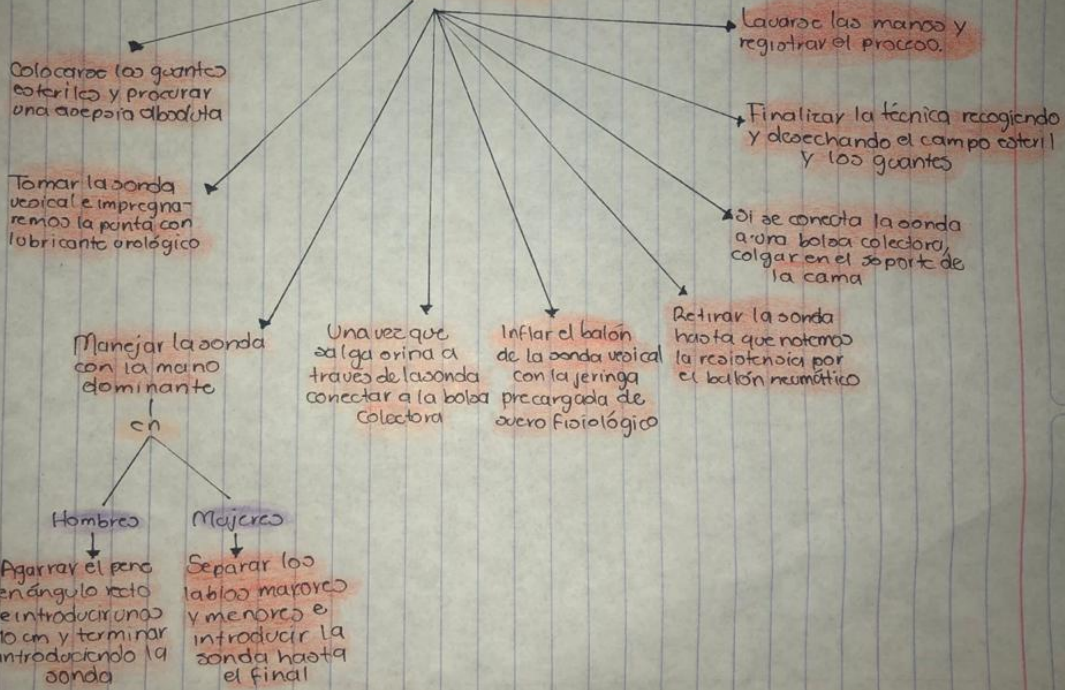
Colocarse los guantes esteriles y procurar una asepsia absoluta

Tomar la sonda vesical e impregnaremos la punta con lubricante urológico

Manejar la sonda con la mano dominante

en

Hombres

Agarrar el pene en ángulo recto e introducir unos 10 cm y terminar introduciendo la sonda

Mujeres

Separar los labios mayores y menores e introducir la sonda hasta el final

Una vez que salga orina a través de la sonda conectar a la bolsa colectora

Inflar el balón de la sonda vesical con la jeringa precargada de suero fisiológico

Retirar la sonda hasta que notemos la resistencia por el balón neumático

Si se conecta la sonda a una bolsa colectora, colgar en el soporte de la cama

Finalizar la técnica recogiendo y desechando el campo esteril y los guantes

Lavarse las manos y registrar el proceso.